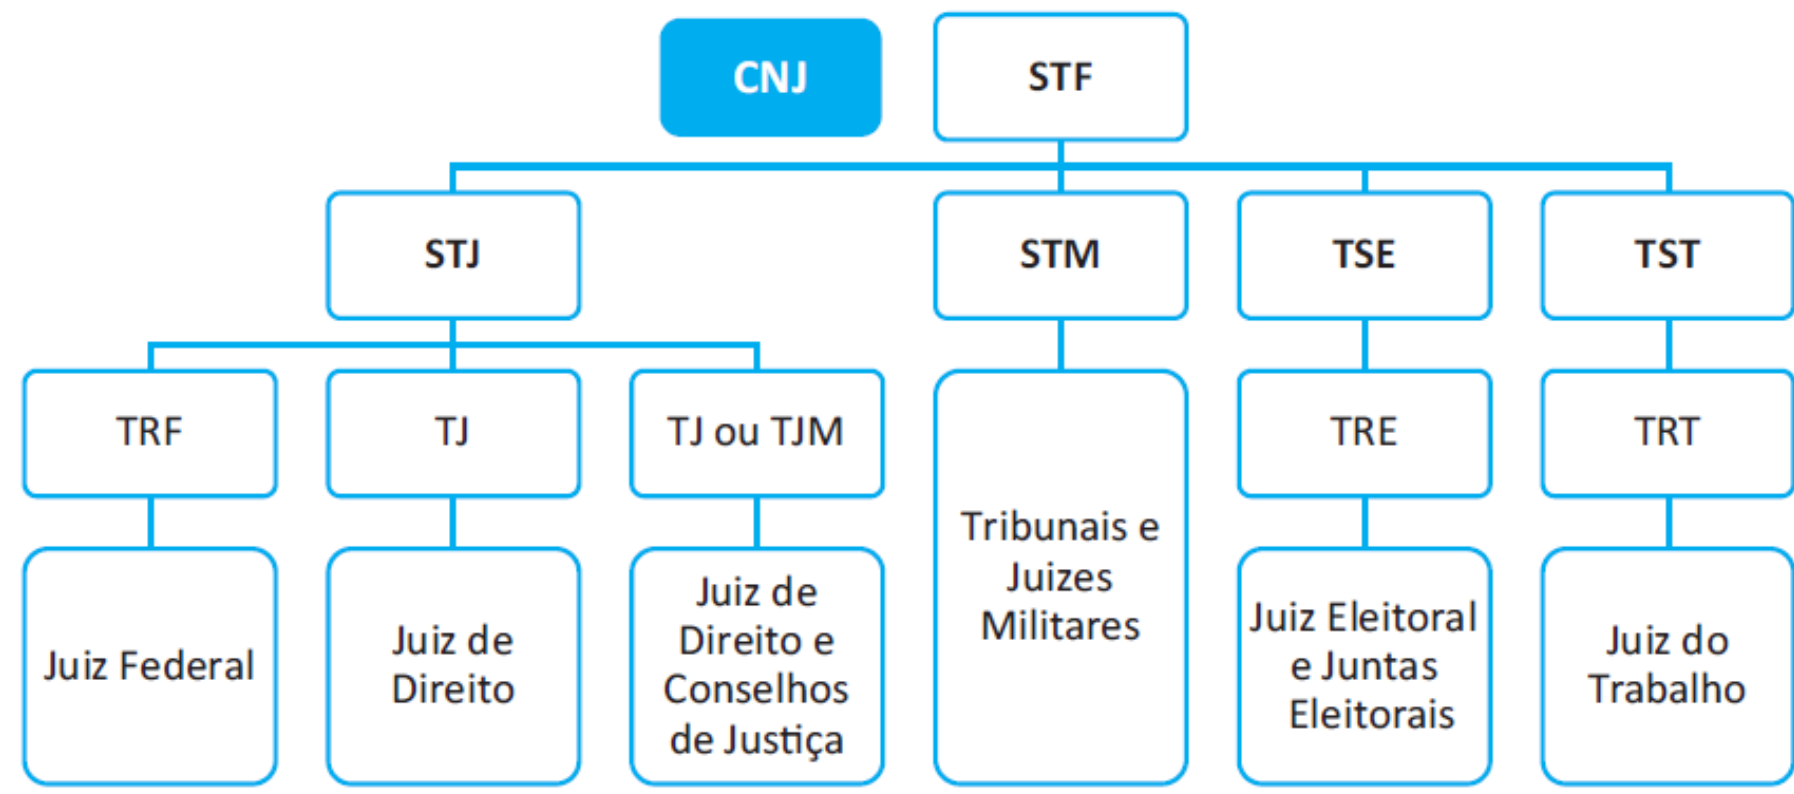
CNJ

STF

STJ

STM

TSE

TST

TRF

TJ

TJ ou TJM

Tribunais e Juizes Militares

TRE

TRT

Juiz Federal

Juiz de Direito

Juiz de Direito e Conselhos de Justiça

Juiz Eleitoral e Juntas Eleitorais

Juiz do Trabalho